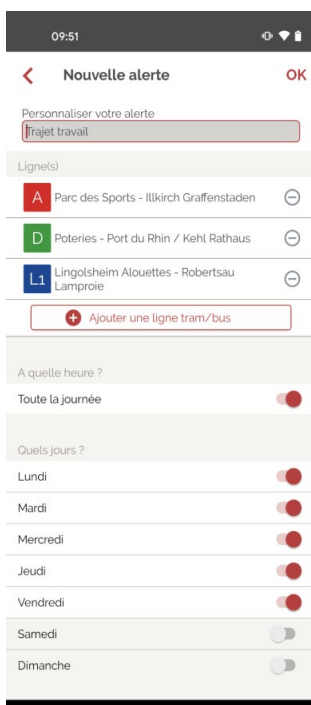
09:51

Nouvelle alerte

OK

Personnaliser votre alerte

Trajet travail

Ligne(s)

A Parc des Sports - Illkirch Graffenstaden

D Poteries - Port du Rhin / Kehl Rathaus

L1 Lingolsheim Alouettes - Robertsau Lamproie

Ajouter une ligne tram/bus

A quelle heure ?

Toute la journée

Quels jours ?

Lundi

Mardi

Mercredi

Jeudi

Vendredi

Samedi

Dimanche